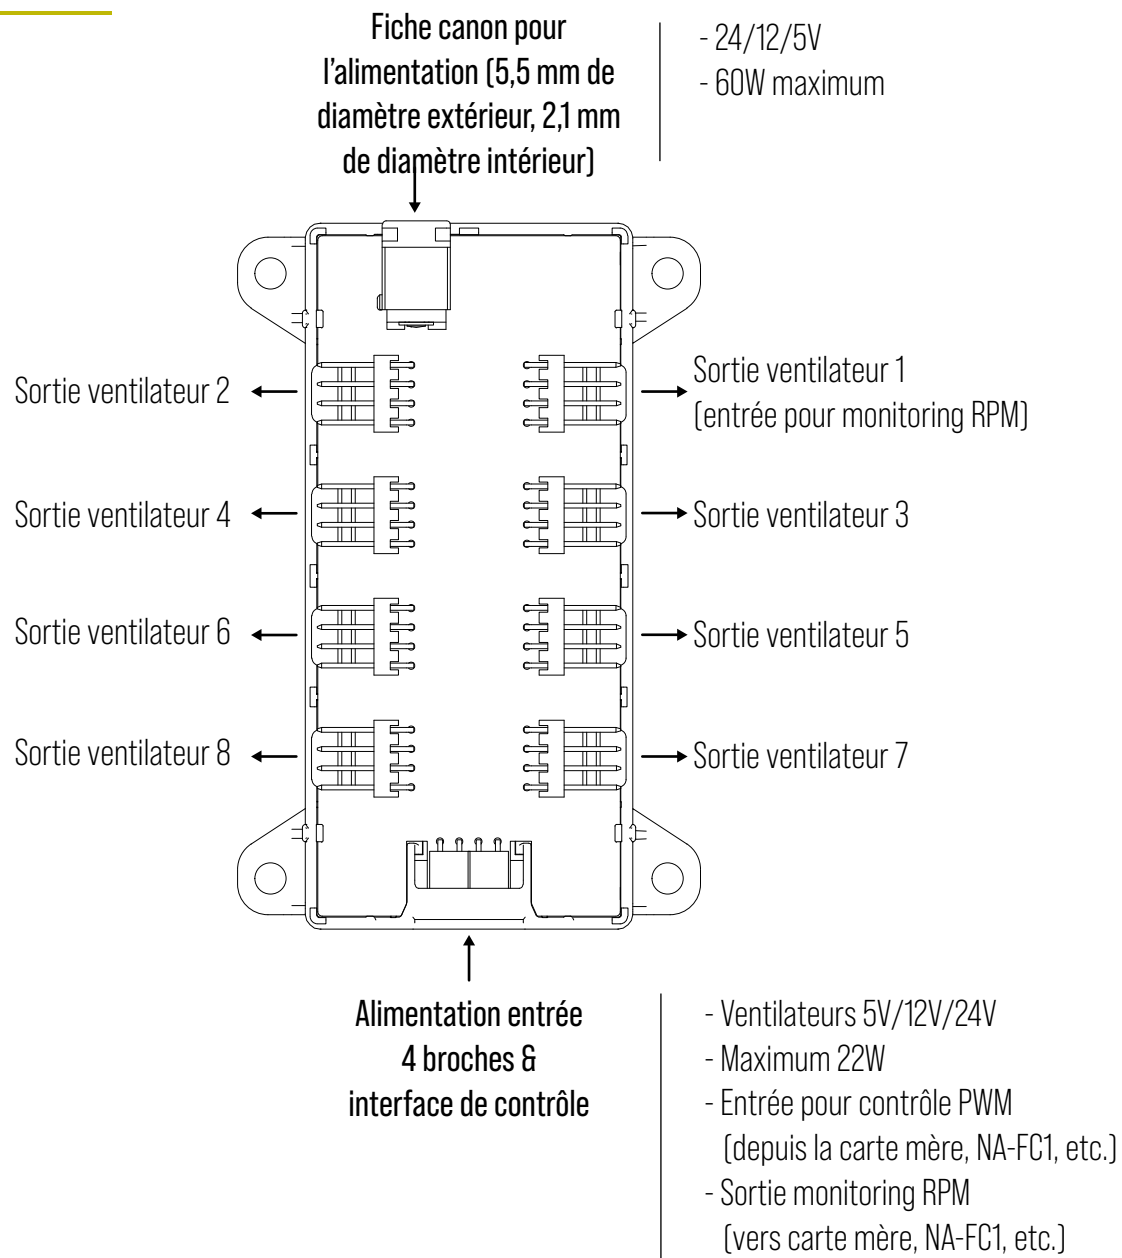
Fiche canon pour l'alimentation (5,5 mm de diamètre extérieur, 2,1 mm de diamètre intérieur)

- 24/12/5V
- 60W maximum

Sortie ventilateur 2

Sortie ventilateur 1 (entrée pour monitoring RPM)

Sortie ventilateur 4

Sortie ventilateur 3

Sortie ventilateur 6

Sortie ventilateur 5

Sortie ventilateur 8

Sortie ventilateur 7

Alimentation entrée 4 broches & interface de contrôle

- Ventilateurs 5V/12V/24V
- Maximum 22W
- Entrée pour contrôle PWM (depuis la carte mère, NA-FC1, etc.)
- Sortie monitoring RPM (vers carte mère, NA-FC1, etc.)